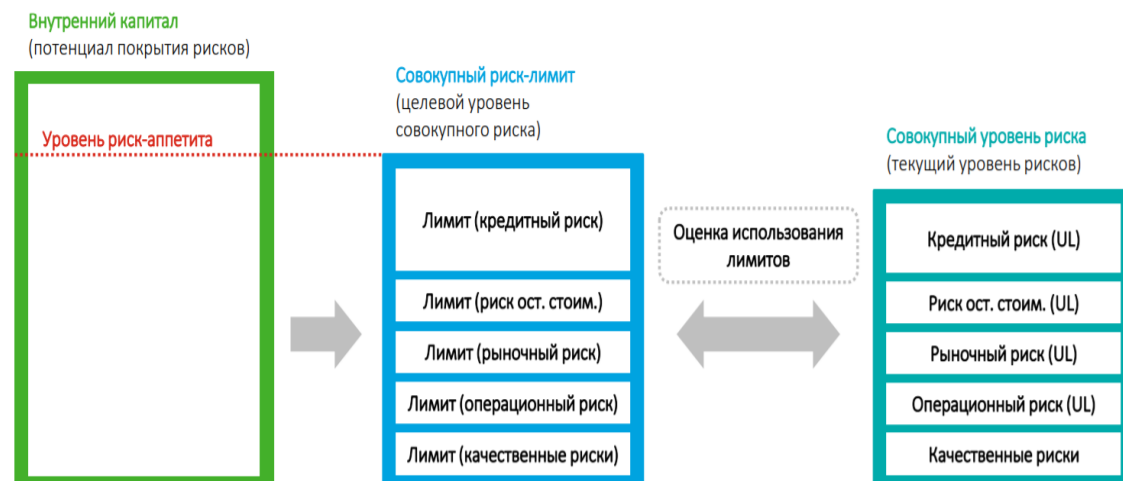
Внутренний капитал
(потенциал покрытия рисков)

Уровень риск-аппетита

Совокупный риск-лимит
(целевой уровень совокупного риска)

Лимит (кредитный риск)

Лимит (риск ост. стоим.)

Лимит (рыночный риск)

Лимит (операционный риск)

Лимит (качественные риски)

Оценка использования лимитов

Совокупный уровень риска
(текущий уровень рисков)

Кредитный риск (UL)

Риск ост. стоим. (UL)

Рыночный риск (UL)

Операционный риск (UL)

Качественные риски